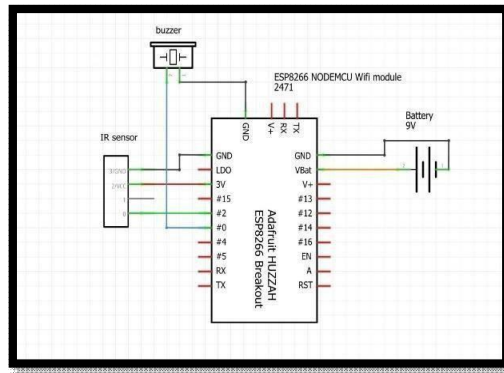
buzzer

ESP8266 NODEMCU Wifi module
2471

GND V+ RX TX

Battery
9V

IR sensor

3/GND
2/VCC
1
0

GND
LDO
3V
#15
#2
#0
#4
#5
RX
TX

GND
VBat
V+
#13
#12
#14
#16
EN
A
RST

Adafruit HUZZAH
ESP8266 Breakout